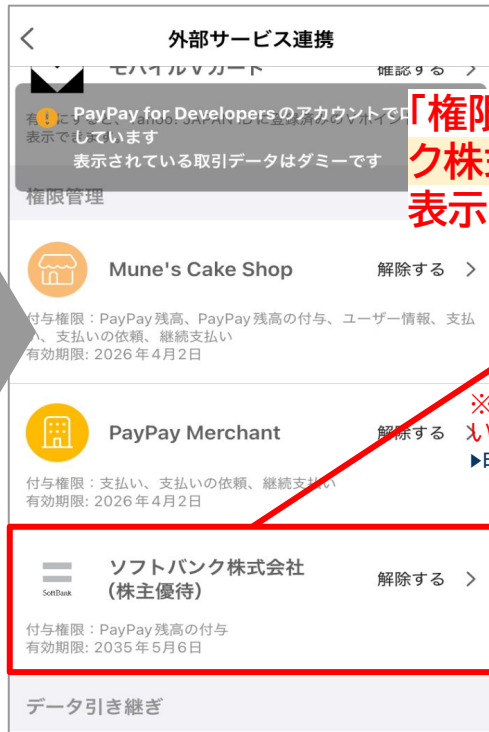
外部サービス連携

モバイルVカード 確認する >

PayPay for Developersのアカウントでログインしています
表示されている取引データはダミーです

「権限
ク株
表示

権限管理

Mune's Cake Shop 解除する >
付与権限：PayPay残高、PayPay残高の付与、ユーザー情報、支払い、支払いの依頼、継続支払い
有効期限：2026年4月2日

PayPay Merchant 解除する >
付与権限：支払い、支払いの依頼、継続支払い
有効期限：2026年4月2日

※
い
▶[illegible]

SoftBank
ソフトバンク株式会社
（株主優待） 解除する >
付与権限：PayPay残高の付与
有効期限：2035年5月6日

データ引き継ぎ